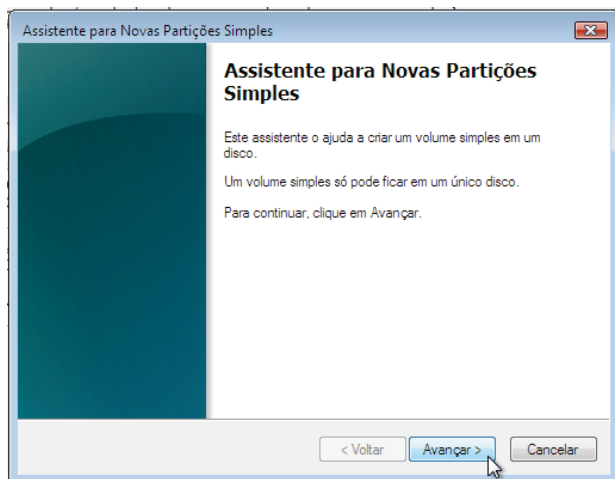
Assistente para Novas Partições Simples

Assistente para Novas Partições Simples

Este assistente o ajuda a criar um volume simples em um disco.

Um volume simples só pode ficar em um único disco.

Para continuar, clique em Avançar.

< Voltar
Avançar >
Cancelar